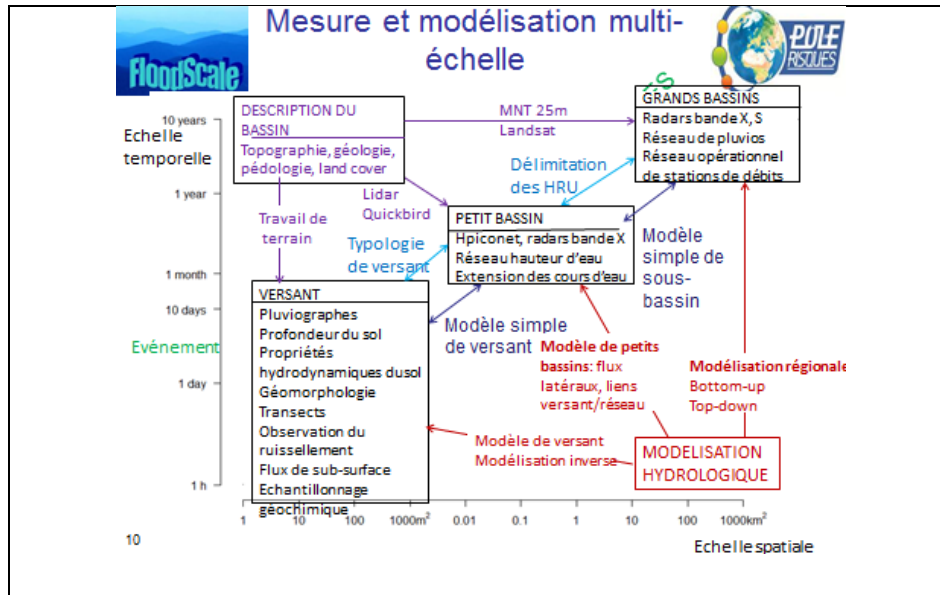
Mesure et modélisation multi-échelle

FloodScale

PôLE RISQUES

Echelle temporelle

10 years

1 year

1 month

10 days

Evénement

1 day

1 h

DESCRIPTION DU BASSIN
Topographie, géologie, pédologie, land cover

MNT 25m
Landsat

GRANDS BASSINS
Radars bande X, S
Réseau de pluvios
Réseau opérationnel de stations de débits

Délimitation des HRU

Lidar
Quickbird

Travail de terrain

PETIT BASSIN
Hpiconet, radars bande X
Réseau hauteur d'eau
Extension des cours d'eau

Typologie de versant

Modèle simple de sous-bassin

VERSANT
Pluviographes
Profondeur du sol
Propriétés hydrodynamiques dusol
Géomorphologie
Transects
Observation du ruissellement
Flux de sub-surface
Echantillonnage géochimique

Modèle simple de versant

Modèle de petits bassins: flux latéraux, liens versant/réseau

Modélisation régionale
Bottom-up
Top-down

Modèle de versant
Modélisation inverse

MODELISATION HYDROLOGIQUE

1 10 100 1000m$^2$ 0.01 0.1 1 10 100 1000km$^2$

10

Echelle spatiale